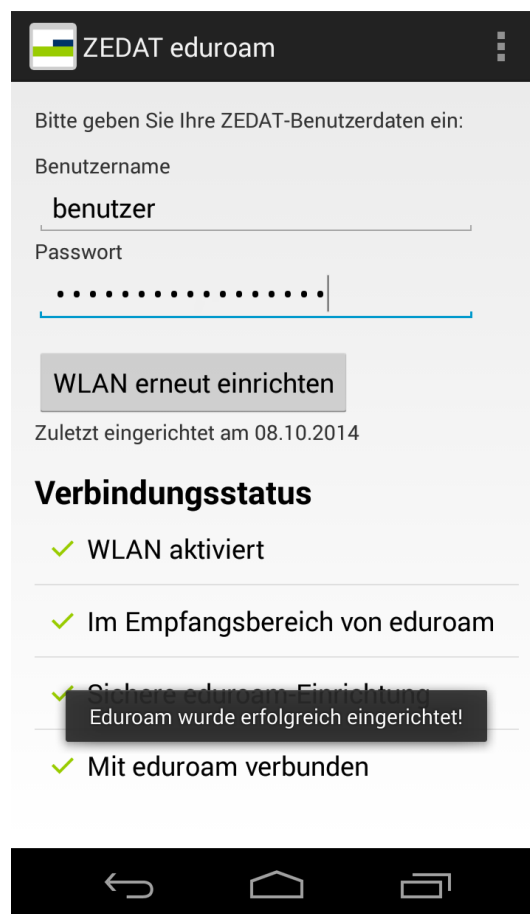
ZEDAT eduroam

Bitte geben Sie Ihre ZEDAT-Benutzerdaten ein:

Benutzername

benutzer

Passwort

••••••••••••••••

WLAN erneut einrichten

Zuletzt eingerichtet am 08.10.2014

Verbindungsstatus

✓ WLAN aktiviert

✓ Im Empfangsbereich von eduroam

✓ Sichere eduroam-Einrichtung

Eduroam wurde erfolgreich eingerichtet!

✓ Mit eduroam verbunden